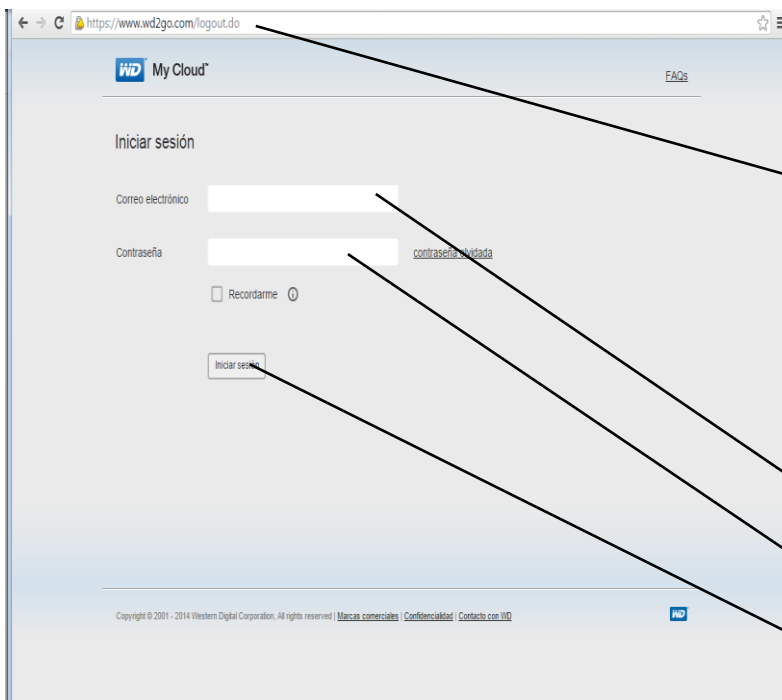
https://www.wd2go.com/logout.do

WD My Cloud™

FAQs

Iniciar sesión

Correo electrónico

Contraseña

contraseña olvidada

Recordarme

Iniciar sesión

Copyright © 2001 - 2014 Western Digital Corporation, All rights reserved | Marcas comerciales | Confidencialidad | Contacto con WD

WD